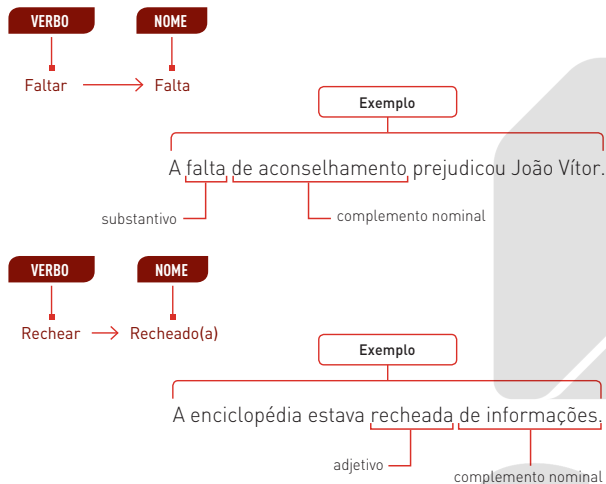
VERBO

NOME

Faltar → Falta

Exemplo

A falta de aconselhamento prejudicou João Vítor.

substantivo

complemento nominal

VERBO

NOME

Rechear → Recheado(a)

Exemplo

A enciclopédia estava recheada de informações.

adjetivo

complemento nominal